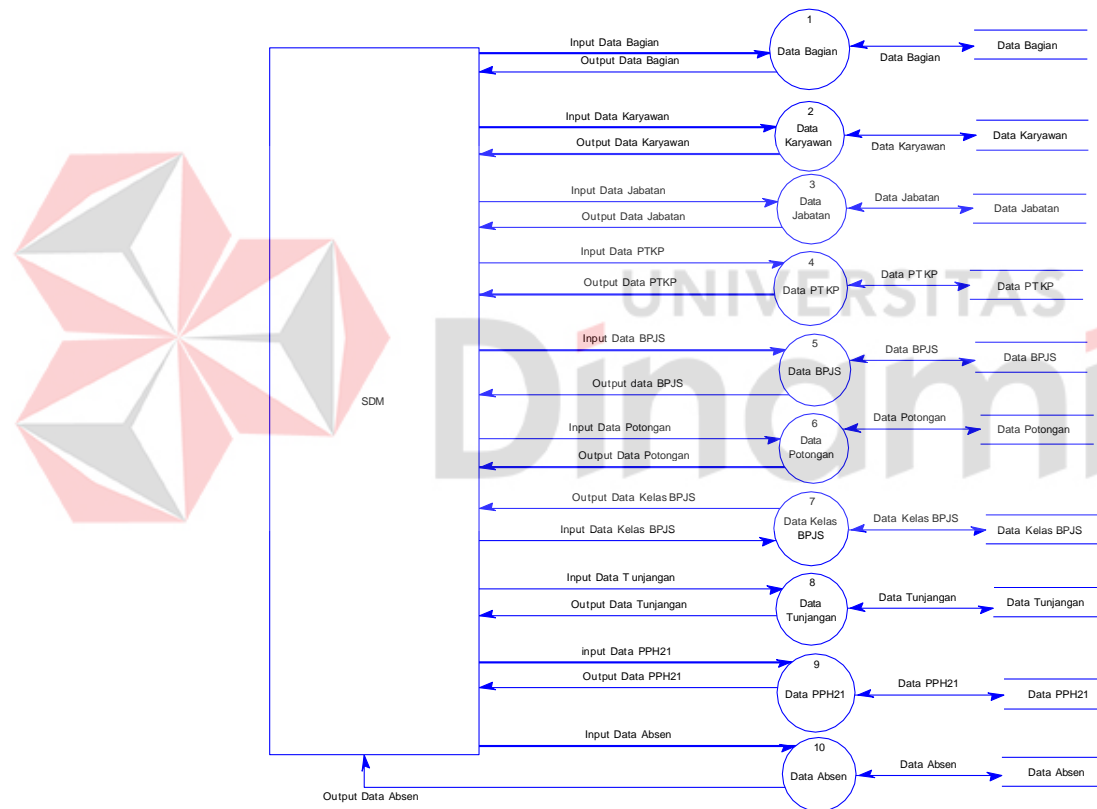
SDM

Input Data Bagian
Output Data Bagian
1
Data Bagian
Data Bagian
Data Bagian

Input Data Karyawan
Output Data Karyawan
2
Data Karyawan
Data Karyawan
Data Karyawan

Input Data Jabatan
Output Data Jabatan
3
Data Jabatan
Data Jabatan
Data Jabatan

Input Data PTKP
Output Data PTKP
4
Data PTKP
Data PTKP
Data PTKP

Input Data BPJS
Output data BPJS
5
Data BPJS
Data BPJS
Data BPJS

Input Data Potongan
Output Data Potongan
6
Data Potongan
Data Potongan
Data Potongan

Output Data Kelas BPJS
Input Data Kelas BPJS
7
Data Kelas BPJS
Data Kelas BPJS
Data Kelas BPJS

Input Data Tunjangan
Output Data Tunjangan
8
Data Tunjangan
Data Tunjangan
Data Tunjangan

input Data PPH21
Output Data PPH21
9
Data PPH21
Data PPH21
Data PPH21

Input Data Absen
10
Data Absen
Data Absen
Data Absen
Output Data Absen

UNIVERSITAS
Dinamika